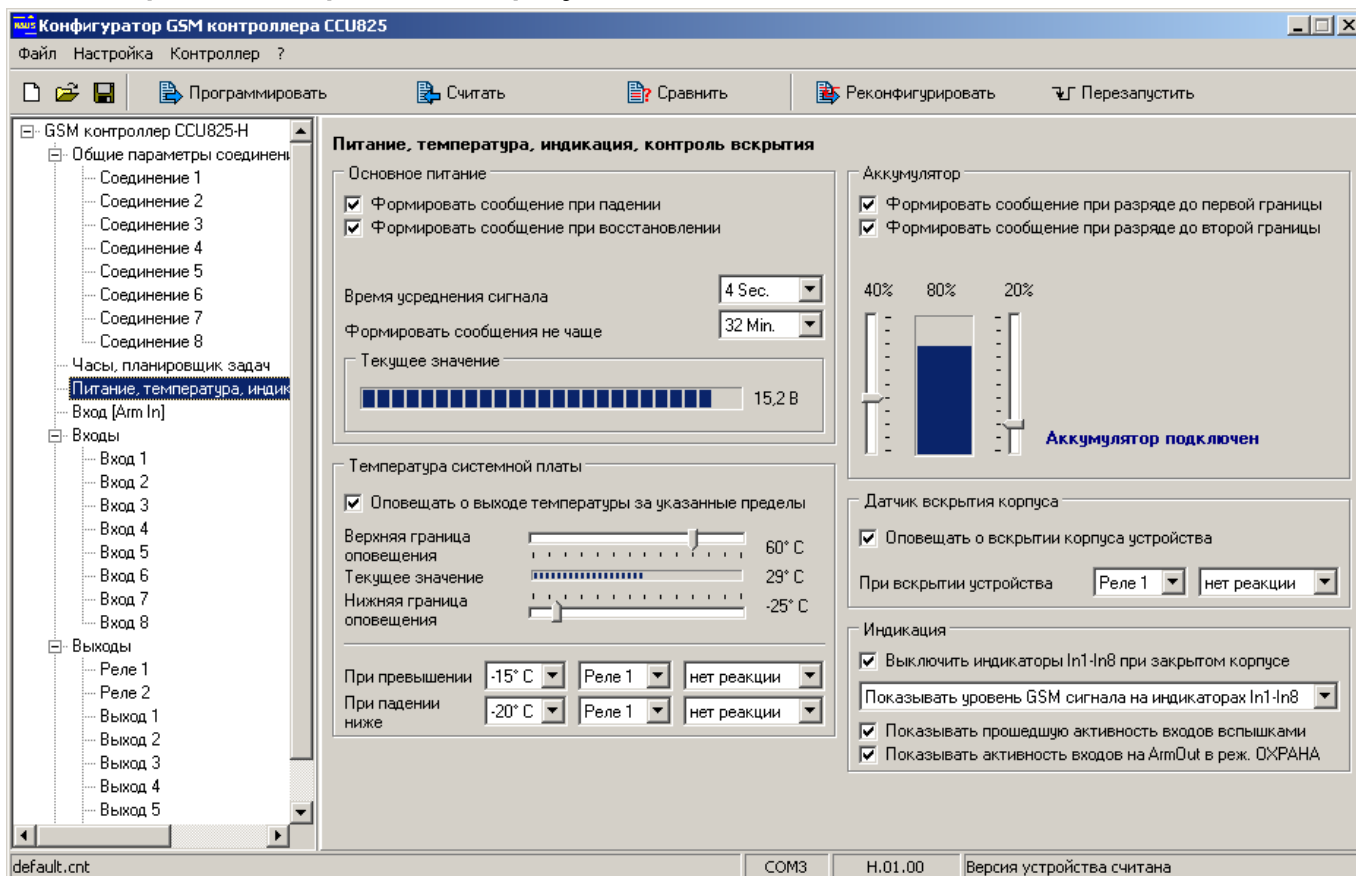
Конфигуратор GSM контроллера CCU825

Файл Настройка Контроллер ?

Программировать Считать Сравнить Реконфигурировать Перезапустить

GSM контроллер CCU825-H
Общие параметры соединени
Соединение 1
Соединение 2
Соединение 3
Соединение 4
Соединение 5
Соединение 6
Соединение 7
Соединение 8
Часы, планировщик задач
Питание, температура, индик
Вход [Arm In]
Входы
Вход 1
Вход 2
Вход 3
Вход 4
Вход 5
Вход 6
Вход 7
Вход 8
Выходы
Реле 1
Реле 2
Выход 1
Выход 2
Выход 3
Выход 4
Выход 5

Питание, температура, индикация, контроль вскрытия

Основное питание
Формировать сообщение при падении
Формировать сообщение при восстановлении

Время усреднения сигнала 4 Sec.
Формировать сообщения не чаще 32 Min.

Текущее значение
15,2 В

Аккумулятор
Формировать сообщение при разряде до первой границы
Формировать сообщение при разряде до второй границы

40% 80% 20%

Аккумулятор подключен

Температура системной платы
Оповещать о выходе температуры за указанные пределы
Верхняя граница оповещения 60° C
Текущее значение 29° C
Нижняя граница оповещения -25° C

При превышении -15° C Реле 1 нет реакции
При падении ниже -20° C Реле 1 нет реакции

Датчик вскрытия корпуса
Оповещать о вскрытии корпуса устройства
При вскрытии устройства Реле 1 нет реакции

Индикация
Выключить индикаторы In1-In8 при закрытом корпусе
Показывать уровень GSM сигнала на индикаторах In1-In8
Показывать прошедшую активность входов вспышками
Показывать активность входов на ArmOut в реж. ОХРАНА

default.cnt COM3 H.01.00 Версия устройства считана